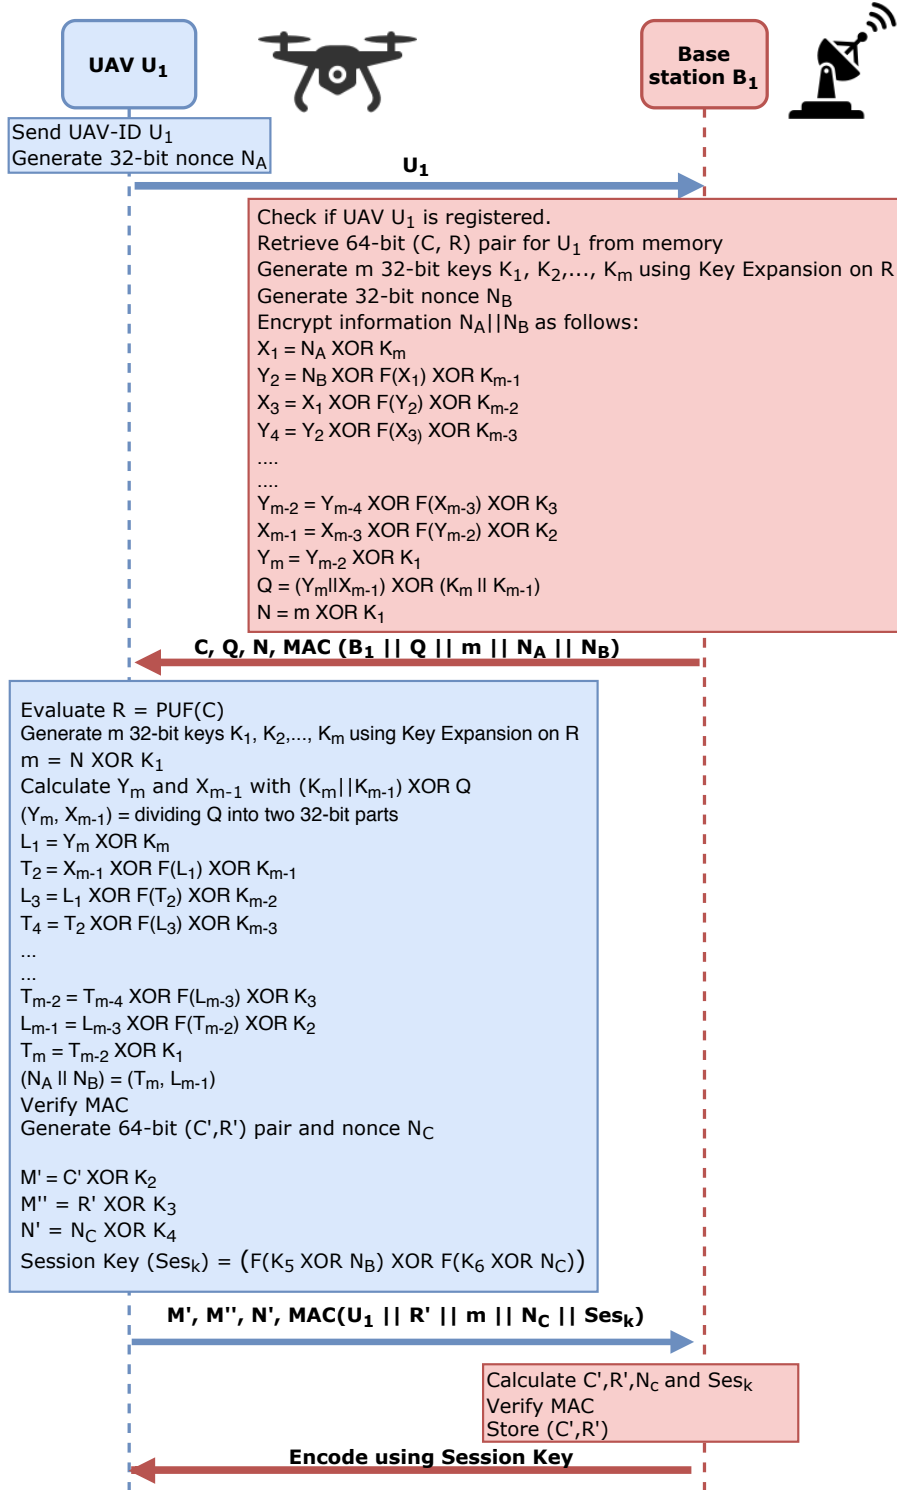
UAV $U_1$

Base station $B_1$

Send UAV-ID $U_1$
Generate 32-bit nonce $N_A$

$U_1$

Check if UAV $U_1$ is registered.
Retrieve 64-bit (C, R) pair for $U_1$ from memory
Generate m 32-bit keys $K_1$, $K_2$,..., $K_m$ using Key Expansion on R
Generate 32-bit nonce $N_B$
Encrypt information $N_A||N_B$ as follows:
$X_1 = N_A$ XOR $K_m$
$Y_2 = N_B$ XOR F($X_1$) XOR $K_{m-1}$
$X_3 = X_1$ XOR F($Y_2$) XOR $K_{m-2}$
$Y_4 = Y_2$ XOR F($X_3$) XOR $K_{m-3}$
....
....
$Y_{m-2} = Y_{m-4}$ XOR F($X_{m-3}$) XOR $K_3$
$X_{m-1} = X_{m-3}$ XOR F($Y_{m-2}$) XOR $K_2$
$Y_m = Y_{m-2}$ XOR $K_1$
Q = ($Y_m||X_{m-1}$) XOR ($K_m$ || $K_{m-1}$)
N = m XOR $K_1$

C, Q, N, MAC ($B_1$ || Q || m || $N_A$ || $N_B$)

Evaluate R = PUF(C)
Generate m 32-bit keys $K_1$, $K_2$,..., $K_m$ using Key Expansion on R
m = N XOR $K_1$
Calculate $Y_m$ and $X_{m-1}$ with ($K_m||K_{m-1}$) XOR Q
($Y_m$, $X_{m-1}$) = dividing Q into two 32-bit parts
$L_1 = Y_m$ XOR $K_m$
$T_2 = X_{m-1}$ XOR F($L_1$) XOR $K_{m-1}$
$L_3 = L_1$ XOR F($T_2$) XOR $K_{m-2}$
$T_4 = T_2$ XOR F($L_3$) XOR $K_{m-3}$
...
...
$T_{m-2} = T_{m-4}$ XOR F($L_{m-3}$) XOR $K_3$
$L_{m-1} = L_{m-3}$ XOR F($T_{m-2}$) XOR $K_2$
$T_m = T_{m-2}$ XOR $K_1$
($N_A$ || $N_B$) = ($T_m$, $L_{m-1}$)
Verify MAC
Generate 64-bit (C',R') pair and nonce $N_C$

M' = C' XOR $K_2$
M'' = R' XOR $K_3$
N' = $N_C$ XOR $K_4$
Session Key ($Ses_k$) = (F($K_5$ XOR $N_B$) XOR F($K_6$ XOR $N_C$))

M', M'', N', MAC($U_1$ || R' || m || $N_C$ || $Ses_k$)

Calculate C',R',$N_c$ and $Ses_k$
Verify MAC
Store (C',R')

Encode using Session Key